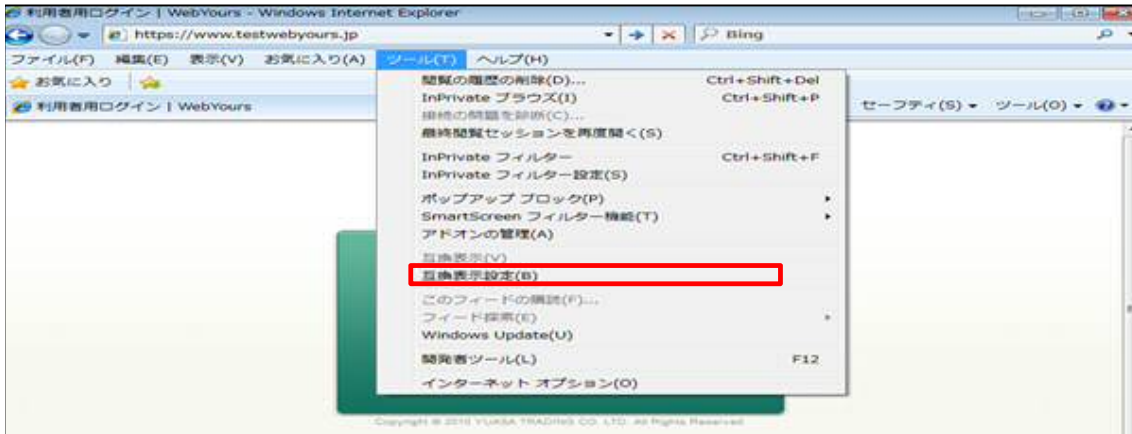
利用者用ログイン | WebYours - Windows Internet Explorer

https://www.testwebyours.jp

Bing

ファイル(F) 編集(E) 表示(V) お気に入り(A) ツール(T) ヘルプ(H)

お気に入り

利用者用ログイン | WebYours

セーフティ(S) ▾ ツール(O) ▾

閲覧の履歴の削除(D)... Ctrl+Shift+Del
InPrivate ブラウズ(I) Ctrl+Shift+P
接続の問題を診断(C)...
最終閲覧セッションを再度開く(S)

InPrivate フィルター Ctrl+Shift+F
InPrivate フィルター設定(S)

ポップアップ ブロック(P)
SmartScreen フィルター機能(T)
アドオンの管理(A)

互換表示(V)
互換表示設定(B)

このフィードの購読(F)...
フィード探索(E)
Windows Update(U)

開発者ツール(L) F12

インターネット オプション(O)

Copyright © 2010 YUASA TRADING CO., LTD. All Rights Reserved.